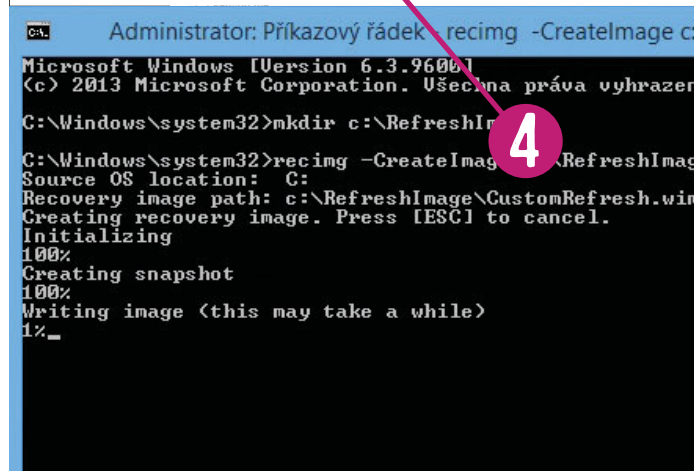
C:\ Administrator: Příkazový řádek - recimg -CreateImage c:

Microsoft Windows [Version 6.3.9600]
(c) 2013 Microsoft Corporation. Všechna práva vyhrazen

C:\Windows\system32>mkdir c:\RefreshIm

C:\Windows\system32>recimg -CreateImag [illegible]\RefreshImag
Source OS location: C:
Recovery image path: c:\RefreshImage\CustomRefresh.wim
Creating recovery image. Press [ESC] to cancel.
Initializing
100%
Creating snapshot
100%
Writing image (this may take a while)
1%_

4